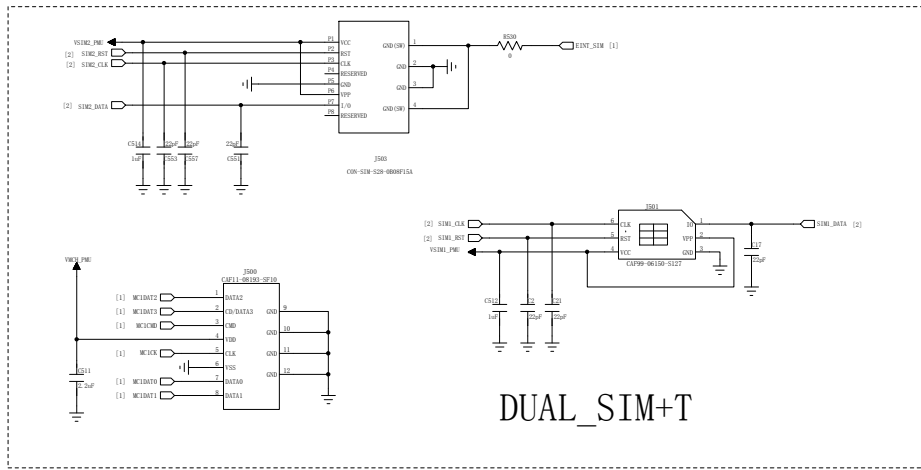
VSIM2_PMU
[2] SIM2_RST
[2] SIM2_CLK
[2] SIM2_DATA
P1 VCC
P2 RST
P3 CLK
P4 RESERVED
P5 GND
P6 VPP
P7 I/O
P8 RESERVED
GND(SW) 1
GND 2
GND 3
GND(SW) 4
R530
0
EINT_SIM [1]
C514
1uF
22pF
C553
22pF
C557
22pF
C551
J503
CON-SIM-S28-0B08F15A

J501
[2] SIM1_CLK
[2] SIM1_RST
VSIM1_PMU
6 CLK
5 RST
4 VCC
10
2 VPP
3 GND
1
CAF99-06150-S127
SIM1_DATA [2]
C17
22pF
C512
1uF
22pF
22pF

VMCH_PMU
J500
CAF11-08193-SF10
[1] MC1DAT2
[1] MC1DAT3
[1] MC1CMD
[1] MC1CK
[1] MC1DAT0
[1] MC1DAT1
1 DATA2
2 CD/DATA3
3 CMD
4 VDD
5 CLK
6 VSS
7 DATA0
8 DATA1
9 GND
10 GND
11 GND
12 GND
C511
2.2uF

DUAL_SIM+T